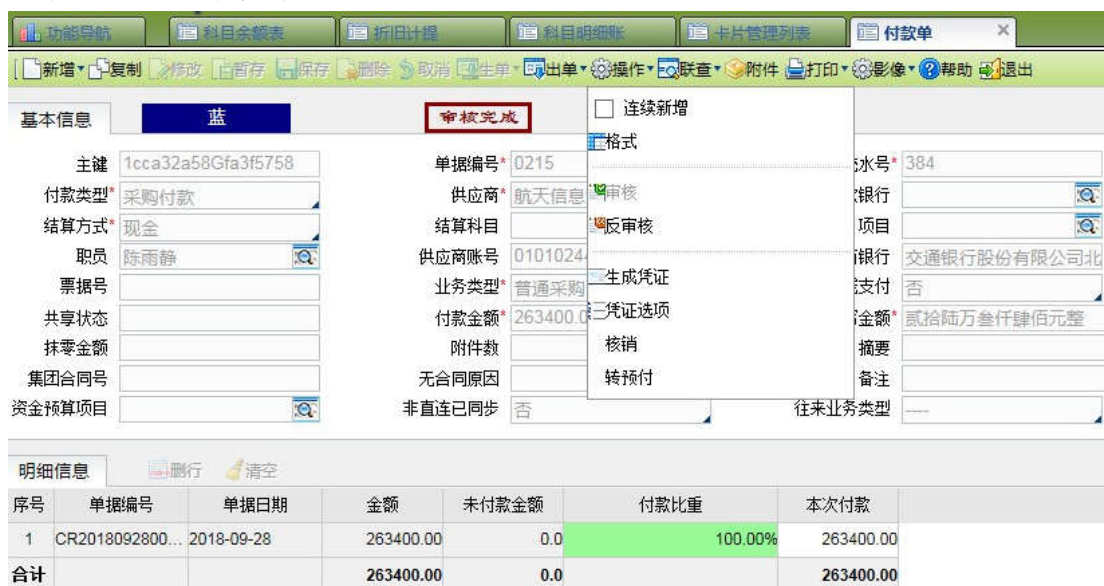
功能导航 科目余额表 折旧计提 科目明细账 卡片管理列表 付款单 ×

新增 复制 修改 暂存 保存 删除 取消 生单 出单 操作 联查 附件 打印 影像 帮助 退出

基本信息 蓝 审核完成

连续新增
格式
审核
反审核
生成凭证
凭证选项
核销
转预付

主键 1cca32a58Gfa3f5758
单据编号* 0215
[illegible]水号* 384
付款类型* 采购付款
供应商* 航天信息
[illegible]银行
结算方式* 现金
结算科目
项目
职员 陈雨静
供应商账号 01010244
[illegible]银行 交通银行股份有限公司北
票据号
业务类型* 普通采购
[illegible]支付 否
共享状态
付款金额* 263400.0
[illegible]金额* 贰拾陆万叁仟肆佰元整
抹零金额
附件数
摘要
集团合同号
无合同原因
备注
资金预算项目
非直连已同步 否
往来业务类型 ----

明细信息 删行 清空

| 序号 | 单据编号 | 单据日期 | 金额 | 未付款金额 | 付款比重 | 本次付款 |
|---|---|---|---|---|---|---|
| 1 | CR2018092800... | 2018-09-28 | 263400.00 | 0.0 | 100.00% | 263400.00 |
| 合计 | | | 263400.00 | 0.0 | | 263400.00 |